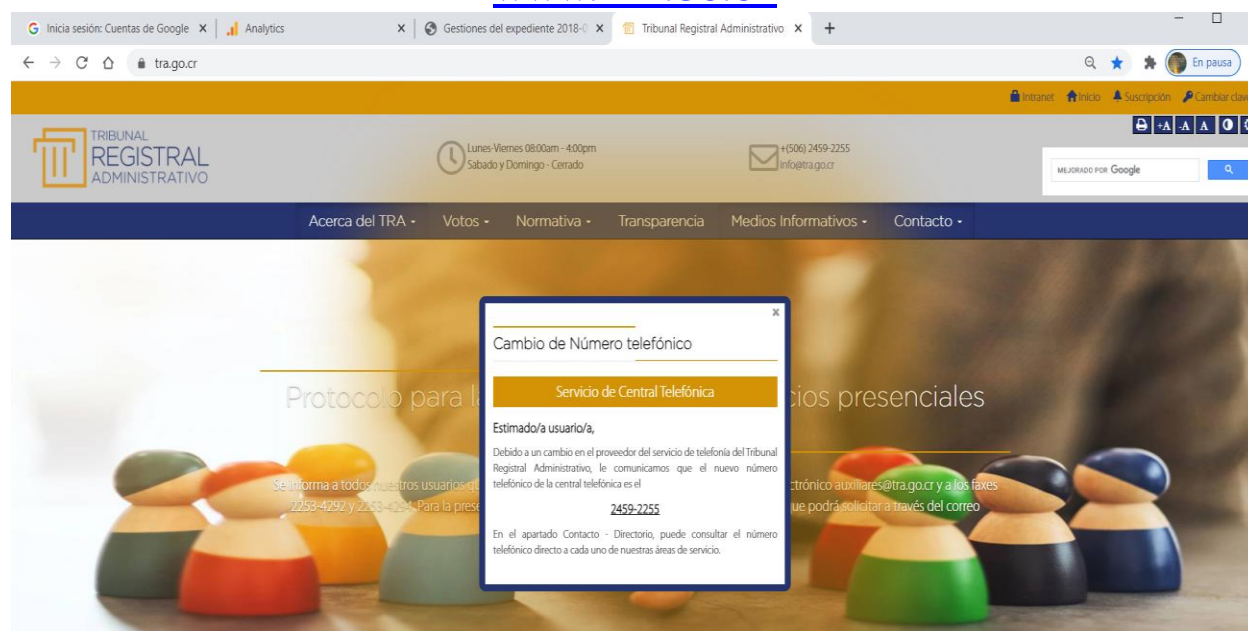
Inicia sesión: Cuentas de Google ×
Analytics ×
Gestiones del expediente 2018-( ×
Tribunal Registral Administrativo ×
+

tra.go.cr

En pausa

Intranet Inicio Suscripción Cambiar clav

TRIBUNAL
REGISTRAL
ADMINISTRATIVO

Lunes-Viernes 08:00am - 4:00pm
Sabado y Domingo - Cerrado

+(506) 2459-2255
info@tra.go.cr

+A -A A

MEJORADO POR Google

Acerca del TRA - Votos - Normativa - Transparencia Medios Informativos - Contacto -

Protocolo para la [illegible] cios presenciales

Se informa a todos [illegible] ctrónico auxiliares@tra.go.cr y a los faxes 2253-4292 y 2253-42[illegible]. Para la prese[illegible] ue podrá solicitar a través del correo

×

Cambio de Número telefónico

Servicio de Central Telefónica

Estimado/a usuario/a,

Debido a un cambio en el proveedor del servicio de telefonía del Tribunal Registral Administrativo, le comunicamos que el nuevo número telefónico de la central telefónica es el

2459-2255

En el apartado Contacto - Directorio, puede consultar el número telefónico directo a cada uno de nuestras áreas de servicio.